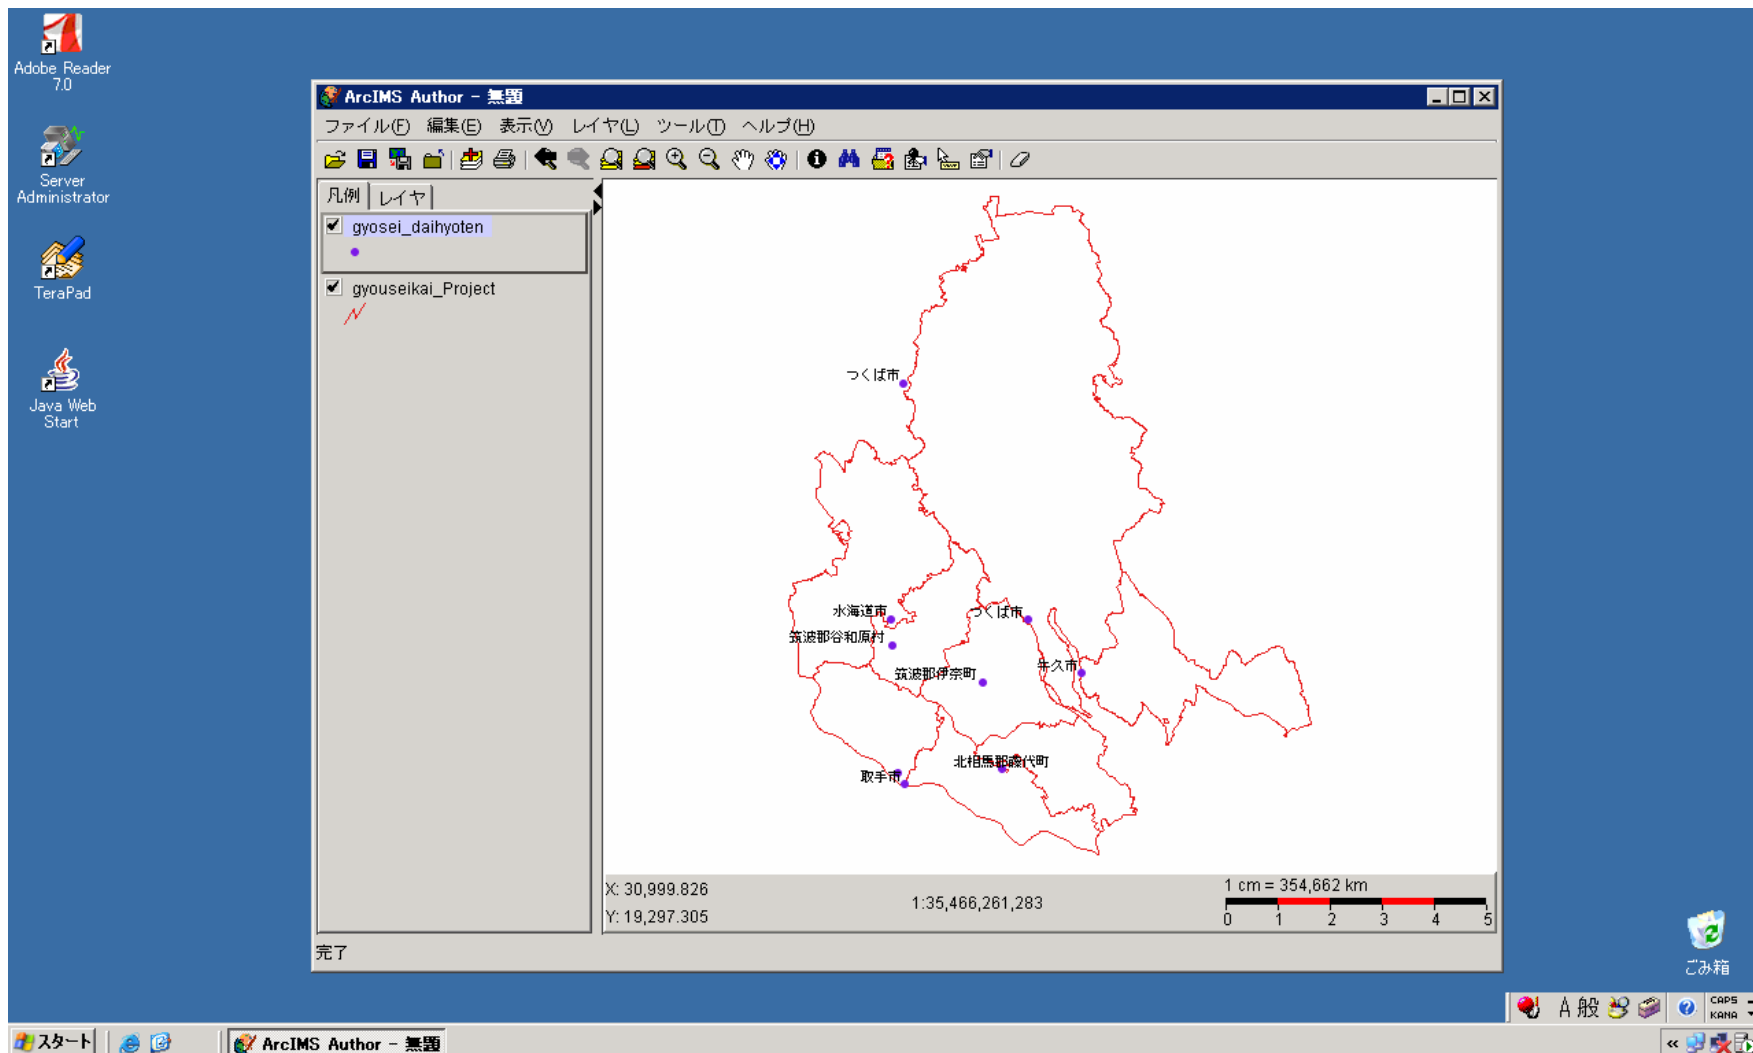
Adobe Reader 7.0

Server Administrator

TeraPad

Java Web Start

ArcIMS Author - 無題

ファイル(F) 編集(E) 表示(V) レイヤ(L) ツール(T) ヘルプ(H)

凡例 レイヤ

gyosei_daihyoten

gyouseikai_Project

つくば市

水海道市

つくば市

筑波郡谷和原村

筑波郡伊奈町

牛久市

北相馬郡藤代町

取手市

X: 30,999.826
Y: 19,297.305

1:35,466,261,283

1 cm = 354,662 km

0 1 2 3 4 5

完了

ごみ箱

A 般

CAPS KANA

スタート

ArcIMS Author - 無題